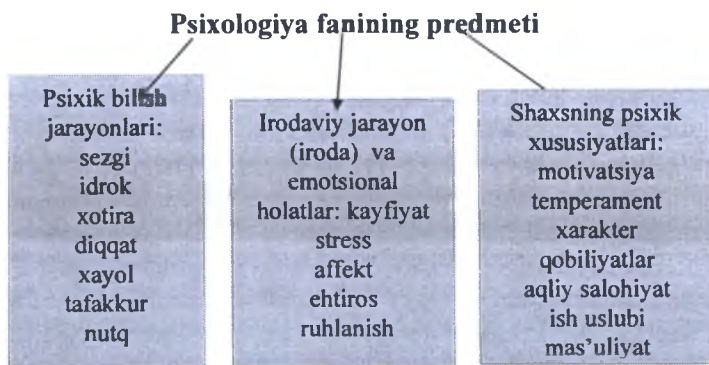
Psixologiya fanining predmeti

Psixik bilish jarayonlari:
sezgi
idrok
xotira
diqqat
xayol
tafakkur
nutq

Irodaviy jarayon (iroda) va emotsional holatlar: kayfiyat
stress
affekt
ehtiros
ruhlanish

Shaxsning psixik xususiyatlari:
motivatsiya
temperament
xarakter
qobiliyatlar
aqliy salohiyat
ish uslubi
mas'uliyat